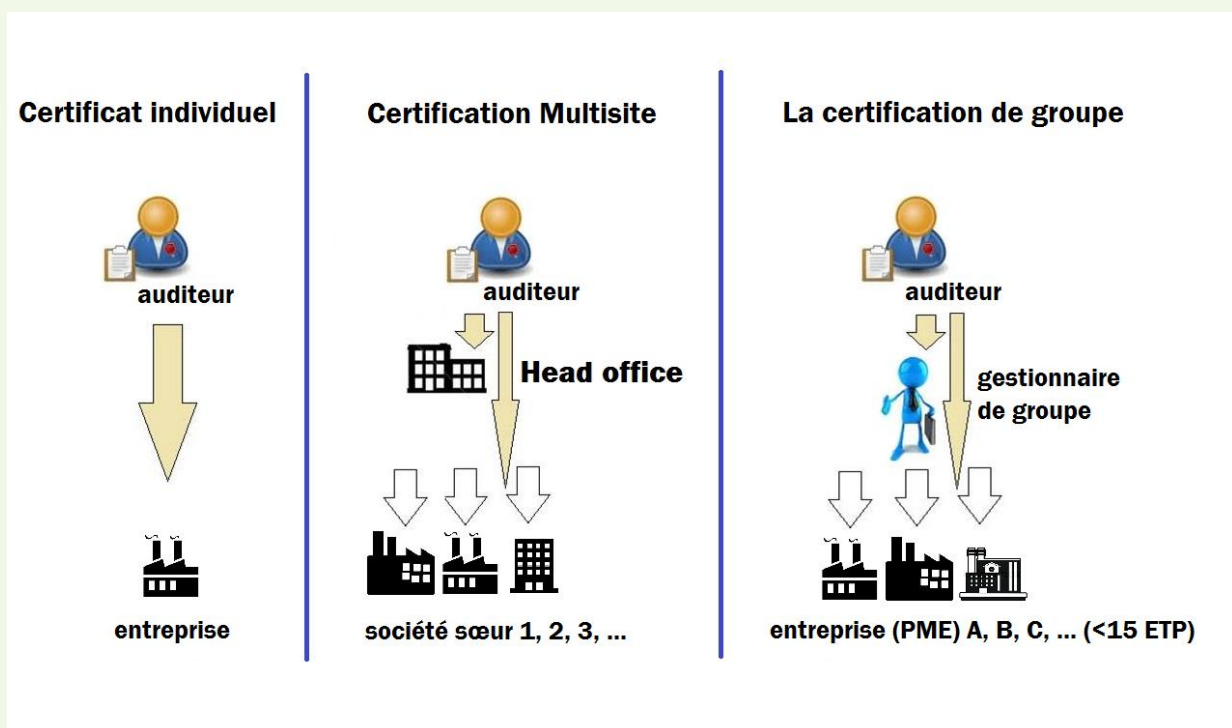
Certificat individuel

auditeur

entreprise

Certification Multisite

auditeur

Head office

société sœur 1, 2, 3, ...

La certification de groupe

auditeur

gestionnaire de groupe

entreprise (PME) A, B, C, ... (<15 ETP)